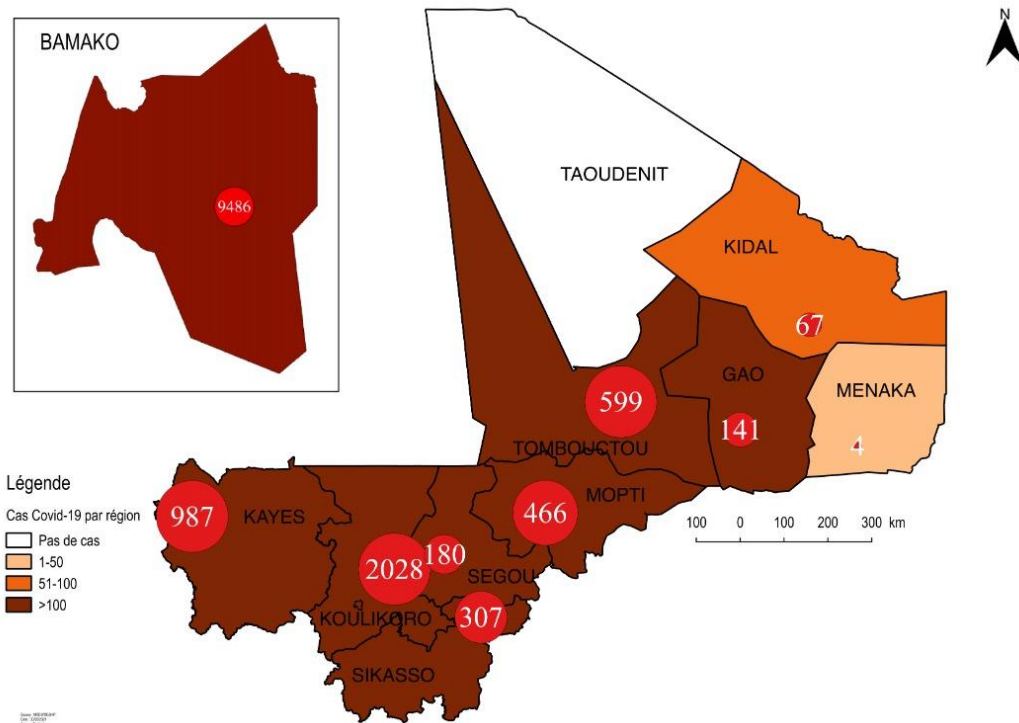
BAMAKO

9486

N

TAOUDENIT

KIDAL

67

GAO

MENAKA

599

141

4

TOMBOUCTOU

Légende

Cas Covid-19 par région

Pas de cas

1-50

51-100

>100

987

KAYES

466

MOPTI

100 0 100 200 300 km

2028

180

SEGOU

307

KOULIKORO

SIKASSO

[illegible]